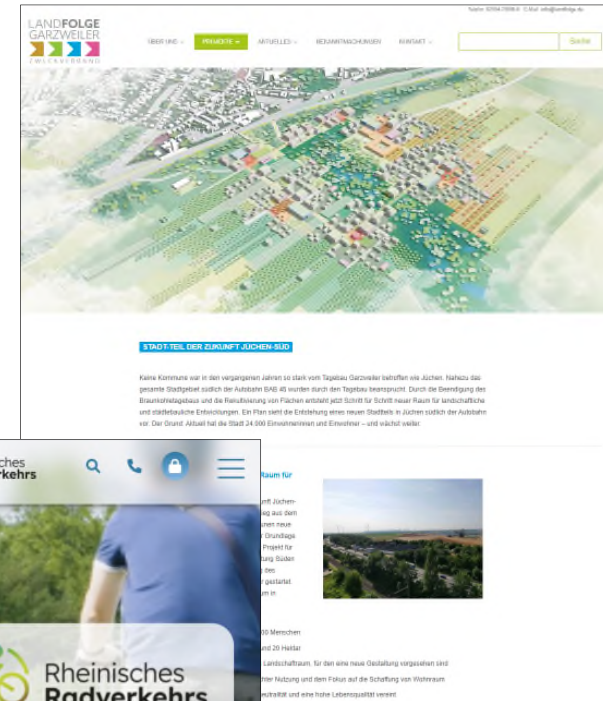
Telefon: 02164 70936-0 E-Mail: info@landfolge.de

LANDFOLGE GARZWEILER

ZWECKVERBAND

ÜBER UNS PROJEKTE AKTUELLES BEKANNTMACHUNGEN KONTAKT

Suche

STADT-TEIL DER ZUKUNFT JÜCHEN-SÜD

Keine Kommune war in den vergangenen Jahren so stark vom Tagebau Garzweiler betroffen wie Jüchen. Nahezu das gesamte Stadtgebiet südlich der Autobahn BAB 46 wurden durch den Tagebau beansprucht. Durch die Beendigung des Braunkohletagebaus und die Rekultivierung von Flächen entsteht jetzt Schritt für Schritt neuer Raum für landschaftliche und städtebauliche Entwicklungen. Ein Plan sieht die Entstehung eines neuen Stadtteils in Jüchen südlich der Autobahn vor. Der Grund: Aktuell hat die Stadt 24.000 Einwohnerinnen und Einwohner – und wächst weiter.

Raum für

unft Jüchen-

ag aus dem

unen neue

r Grundlage

Projekt für

ltung Süden

des

r gestartet

um in

0 Menschen

und 20 Hektar

Landschaftsraum, für den eine neue Gestaltung vorgesehen sind

hter Nutzung und dem Fokus auf die Schaffung von Wohnraum

eutralität und eine hohe Lebensqualität vereint

ches

erkehrs

Rheinisches

Radverkehrs